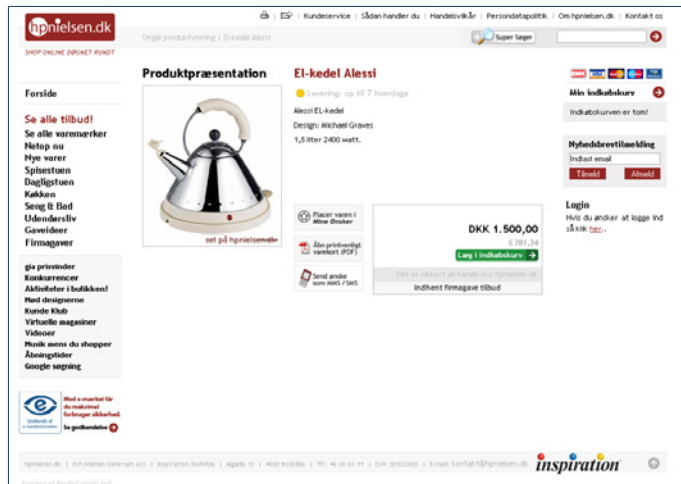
hpnielsen.dk
SHOP ONLINE DØGNET RUNDT

Kundeservice | Sådan handler du | Handelsvilkår | Persondatapolitik | Om hpnielsen.dk | Kontakt os

Single produktvisning | El-kedel Alessi

Super Søger

Forside

Se alle tilbud!
Se alle varemærker
Netop nu
Nye varer
Spisestuen
Dagligstuen
Køkken
Seng & Bad
Udendørsliv
Gaveideer
Firmagaver

gia prisvinder
Konkurrencer
Aktiviteter i butikken!
Mød designerne
Kunde Klub
Virtuelle magasiner
Videoer
Musik mens du shopper
Åbningstider
Google søgning

Med e-mærket får du maksimal forbruger sikkerhed.
Se godkendelse

Produktpræsentation

set på hpnielsen.dk

El-kedel Alessi

Levering: op til 7 hverdage

Alessi El-kedel

Design: Michael Graves

1,5 liter 2400 watt.

Placer varen i Mine Ønsker

Åbn printervenligt varekort (PDF)

Send ønske som MMS / SMS

DKK 1.500,00
€ 201,34
Læg i indkøbskurv

Det er sikkert at handle hos hpnielsen.dk

Indhent firmagave tilbud

Min indkøbskurv

Indkøbskurven er tom!

Nyhedsbrevtilmelding

Indtast email

Tilmeld
Afmeld

Login
Hvis du ønsker at logge ind så klik her..

hpnielsen.dk | H.P.Nielsen boligen A/S | Inspiration Roskilde | Algade 10 | 4000 Roskilde | Tlf.: 46 36 62 11 | CVR: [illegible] | E-mail: kontakt@hpnielsen.dk

inspiration